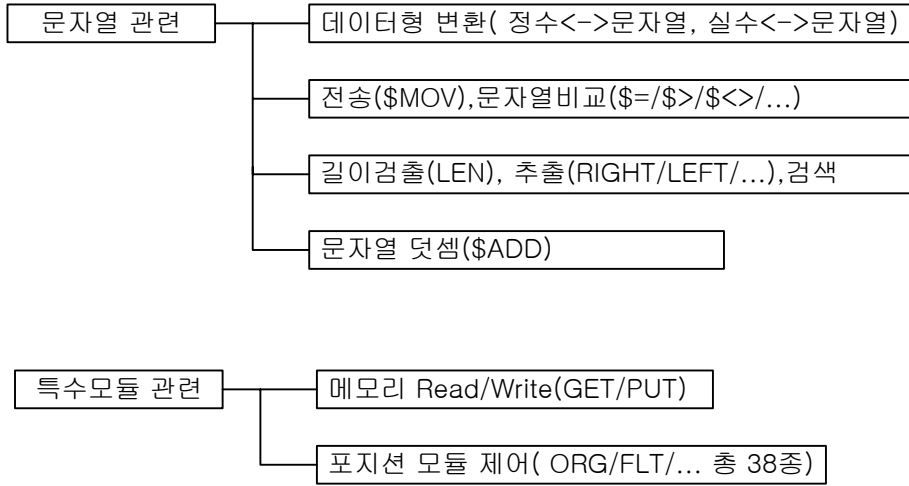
문자열 관련

데이터형 변환( 정수<->문자열, 실수<->문자열)

전송($MOV),문자열비교($=/$>/$<>/...)

길이검출(LEN), 추출(RIGHT/LEFT/...),검색

문자열 덧셈($ADD)

특수모듈 관련

메모리 Read/Write(GET/PUT)

포지션 모듈 제어( ORG/FLT/... 총 38종)